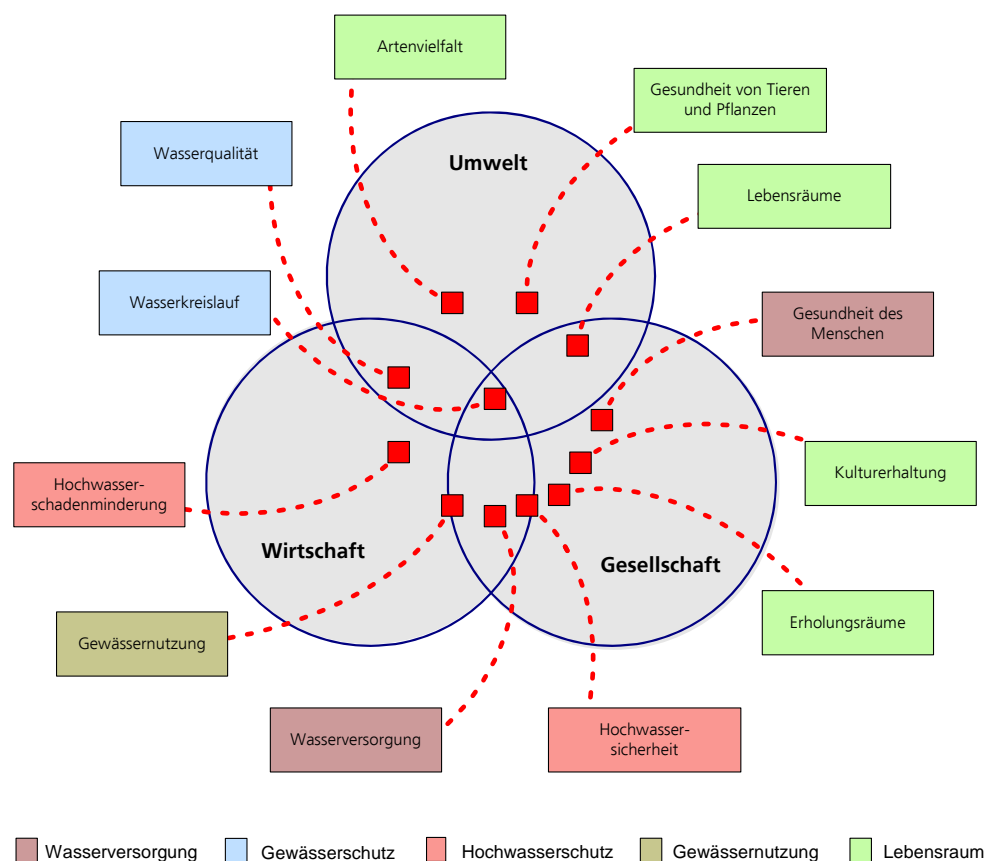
Artenvielfalt

Gesundheit von Tieren und Pflanzen

Wasserqualität

Umwelt

Lebensräume

Wasserkreislauf

Gesundheit des Menschen

Kulturerhaltung

Hochwasserschadenminderung

Wirtschaft

Gesellschaft

Erholungsräume

Gewässernutzung

Wasserversorgung

Hochwassersicherheit

Wasserversorgung

Gewässerschutz

Hochwasserschutz

Gewässernutzung

Lebensraum